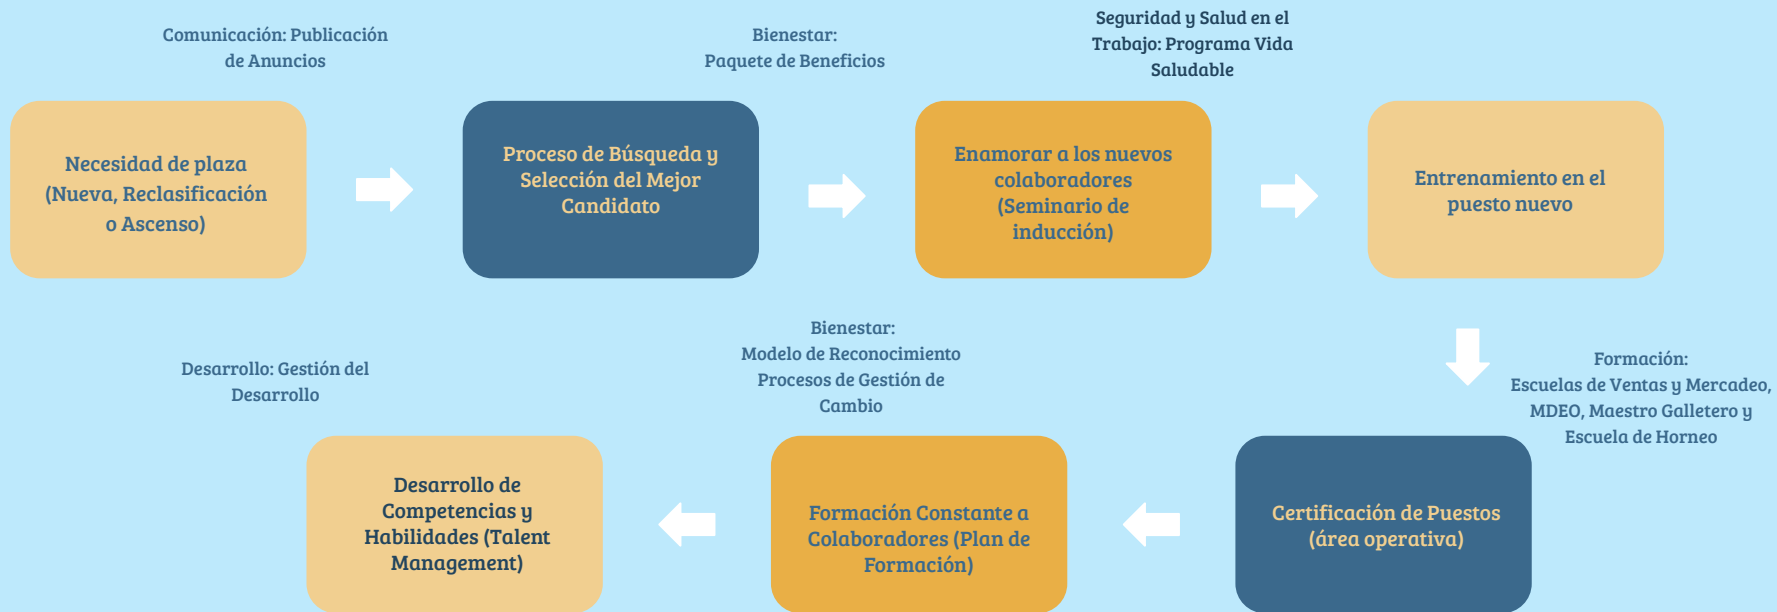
Comunicación: Publicación de Anuncios

Bienestar: Paquete de Beneficios

Seguridad y Salud en el Trabajo: Programa Vida Saludable

Necesidad de plaza (Nueva, Reclasificación o Ascenso)

Proceso de Búsqueda y Selección del Mejor Candidato

Enamorar a los nuevos colaboradores (Seminario de inducción)

Entrenamiento en el puesto nuevo

Formación: Escuelas de Ventas y Mercadeo, MDEO, Maestro Galletero y Escuela de Horneo

Certificación de Puestos (área operativa)

Bienestar: Modelo de Reconocimiento Procesos de Gestión de Cambio

Formación Constante a Colaboradores (Plan de Formación)

Desarrollo: Gestión del Desarrollo

Desarrollo de Competencias y Habilidades (Talent Management)